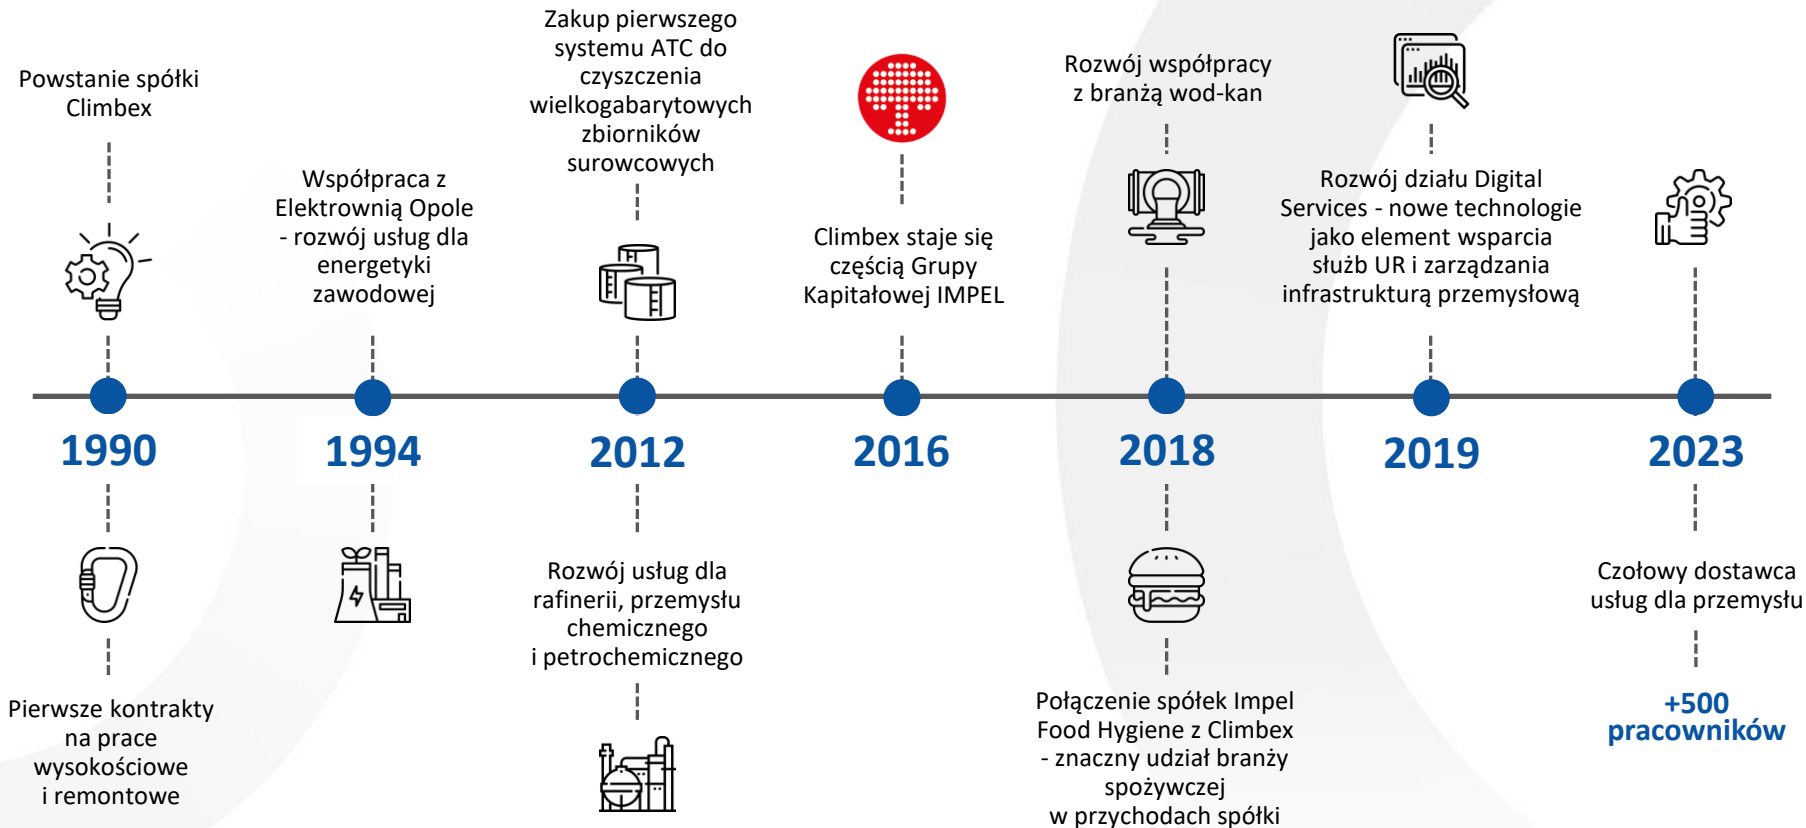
Powstanie spółki Climbex

Współpraca z Elektrownią Opole - rozwój usług dla energetyki zawodowej

Zakup pierwszego systemu ATC do czyszczenia wielkogabarytowych zbiorników surowcowych

Climbex staje się częścią Grupy Kapitałowej IMPEL

Rozwój współpracy z branżą wod-kan

Rozwój działu Digital Services - nowe technologie jako element wsparcia służb UR i zarządzania infrastrukturą przemysłową

1990

1994

2012

2016

2018

2019

2023

Pierwsze kontrakty na prace wysokościowe i remontowe

Rozwój usług dla rafinerii, przemysłu chemicznego i petrochemicznego

Połączenie spółek Impel Food Hygiene z Climbex - znaczny udział branży spożywczej w przychodach spółki

Czołowy dostawca usług dla przemysłu

+500 pracowników